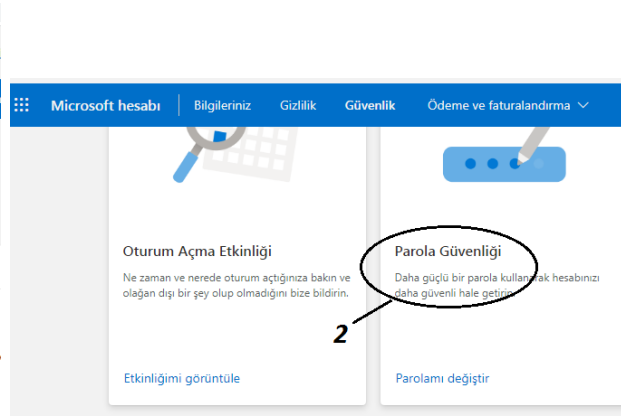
Microsoft hesabı | Bilgileriniz Gizlilik Güvenlik Ödeme ve faturalandırma

Oturum Açma Etkinliği

Ne zaman ve nerede oturum açtığınıza bakın ve olağan dışı bir şey olup olmadığını bize bildirin.

Etkinliğimi görüntüle

Parola Güvenliği

Daha güçlü bir parola kullanarak hesabınızı daha güvenli hale getirin.

2

Parolamı değiştir